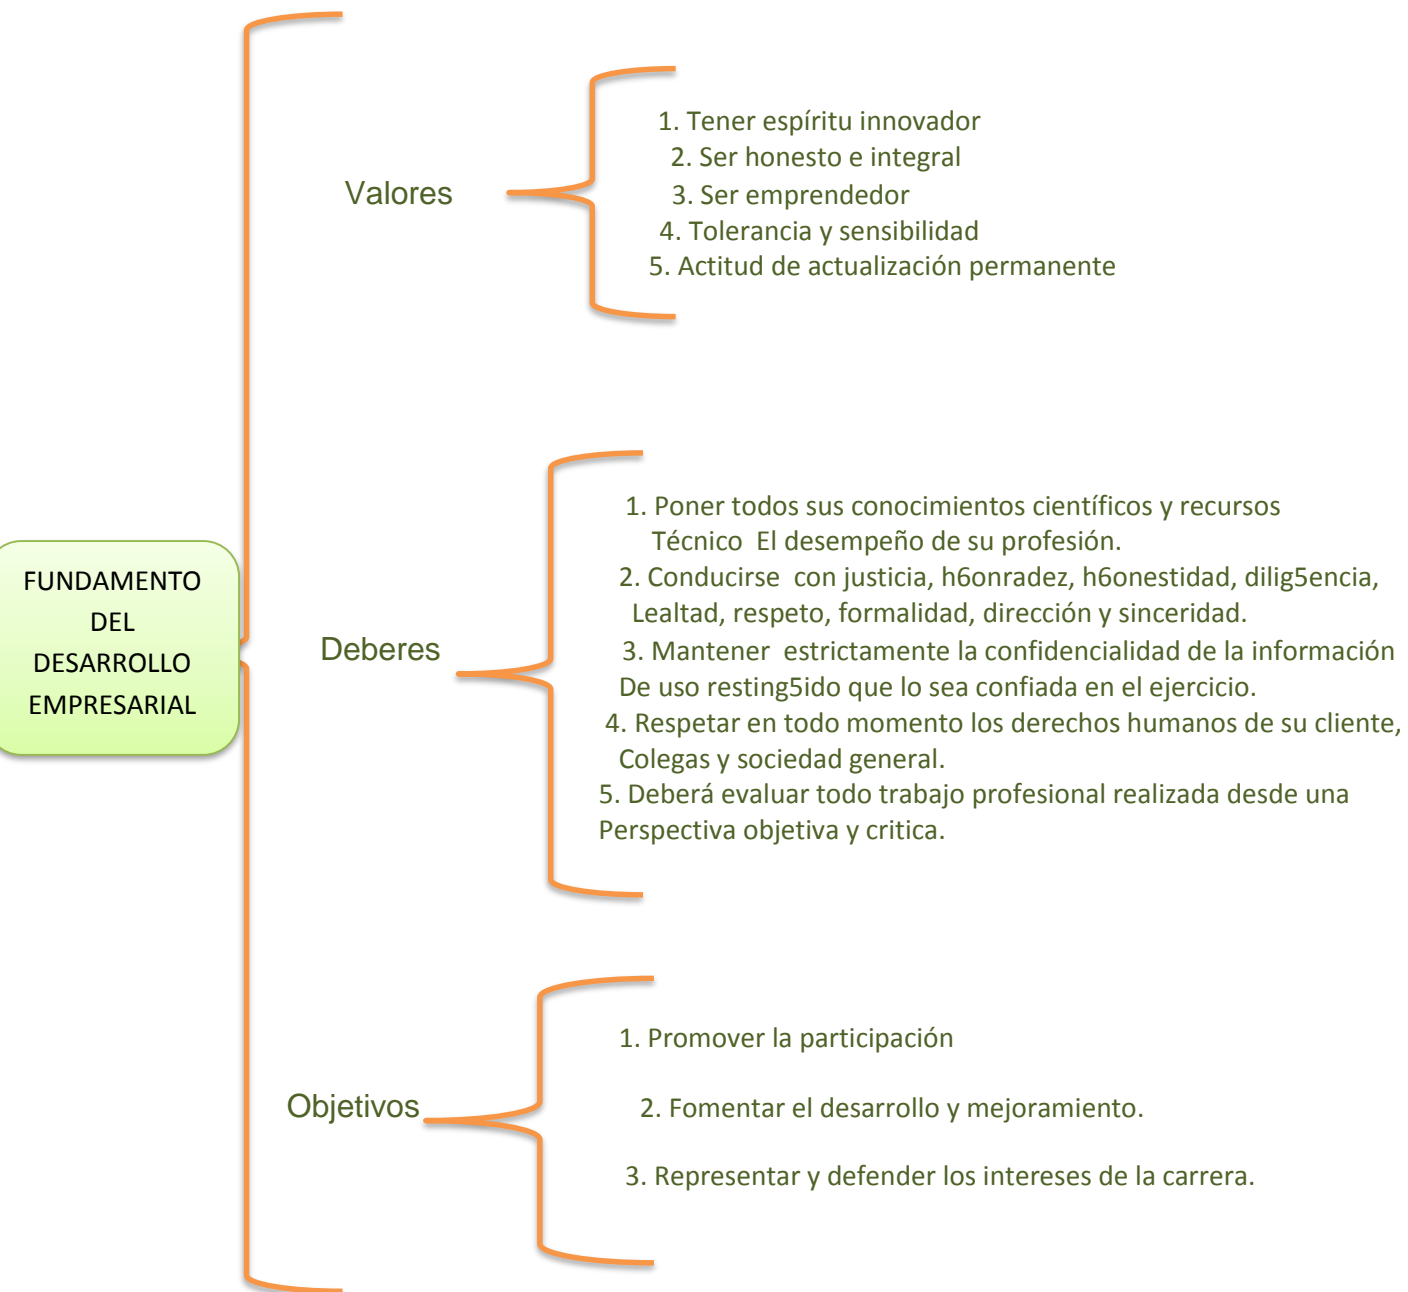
FUNDAMENTO DEL DESARROLLO EMPRESARIAL

Valores

1. Tener espíritu innovador
2. Ser honesto e integral
3. Ser emprendedor
4. Tolerancia y sensibilidad
5. Actitud de actualización permanente

Deberes

1. Poner todos sus conocimientos científicos y recursos Técnico El desempeño de su profesión.
2. Conducirse con justicia, h6onradez, h6onestidad, dilig5encia, Lealtad, respeto, formalidad, dirección y sinceridad.
3. Mantener estrictamente la confidencialidad de la información De uso resting5ido que lo sea confiada en el ejercicio.
4. Respetar en todo momento los derechos humanos de su cliente, Colegas y sociedad general.
5. Deberá evaluar todo trabajo profesional realizada desde una Perspectiva objetiva y critica.

Objetivos

1. Promover la participación
2. Fomentar el desarrollo y mejoramiento.
3. Representar y defender los intereses de la carrera.